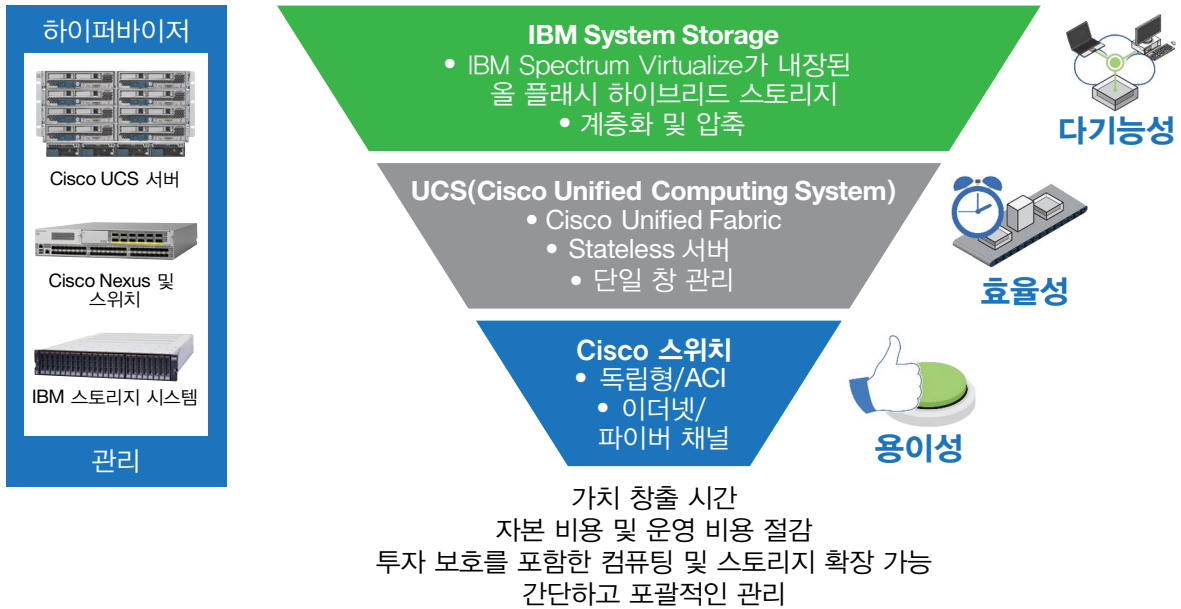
하이퍼바이저

Cisco UCS 서버

Cisco Nexus 및 스위치

IBM 스토리지 시스템

관리

IBM System Storage
• IBM Spectrum Virtualize가 내장된 올 플래시 하이브리드 스토리지
• 계층화 및 압축

UCS(Cisco Unified Computing System)
• Cisco Unified Fabric
• Stateless 서버
• 단일 창 관리

Cisco 스위치
• 독립형/ACI
• 이더넷/ 파이버 채널

다기능성

효율성

용이성

가치 창출 시간
자본 비용 및 운영 비용 절감
투자 보호를 포함한 컴퓨팅 및 스토리지 확장 가능
간단하고 포괄적인 관리